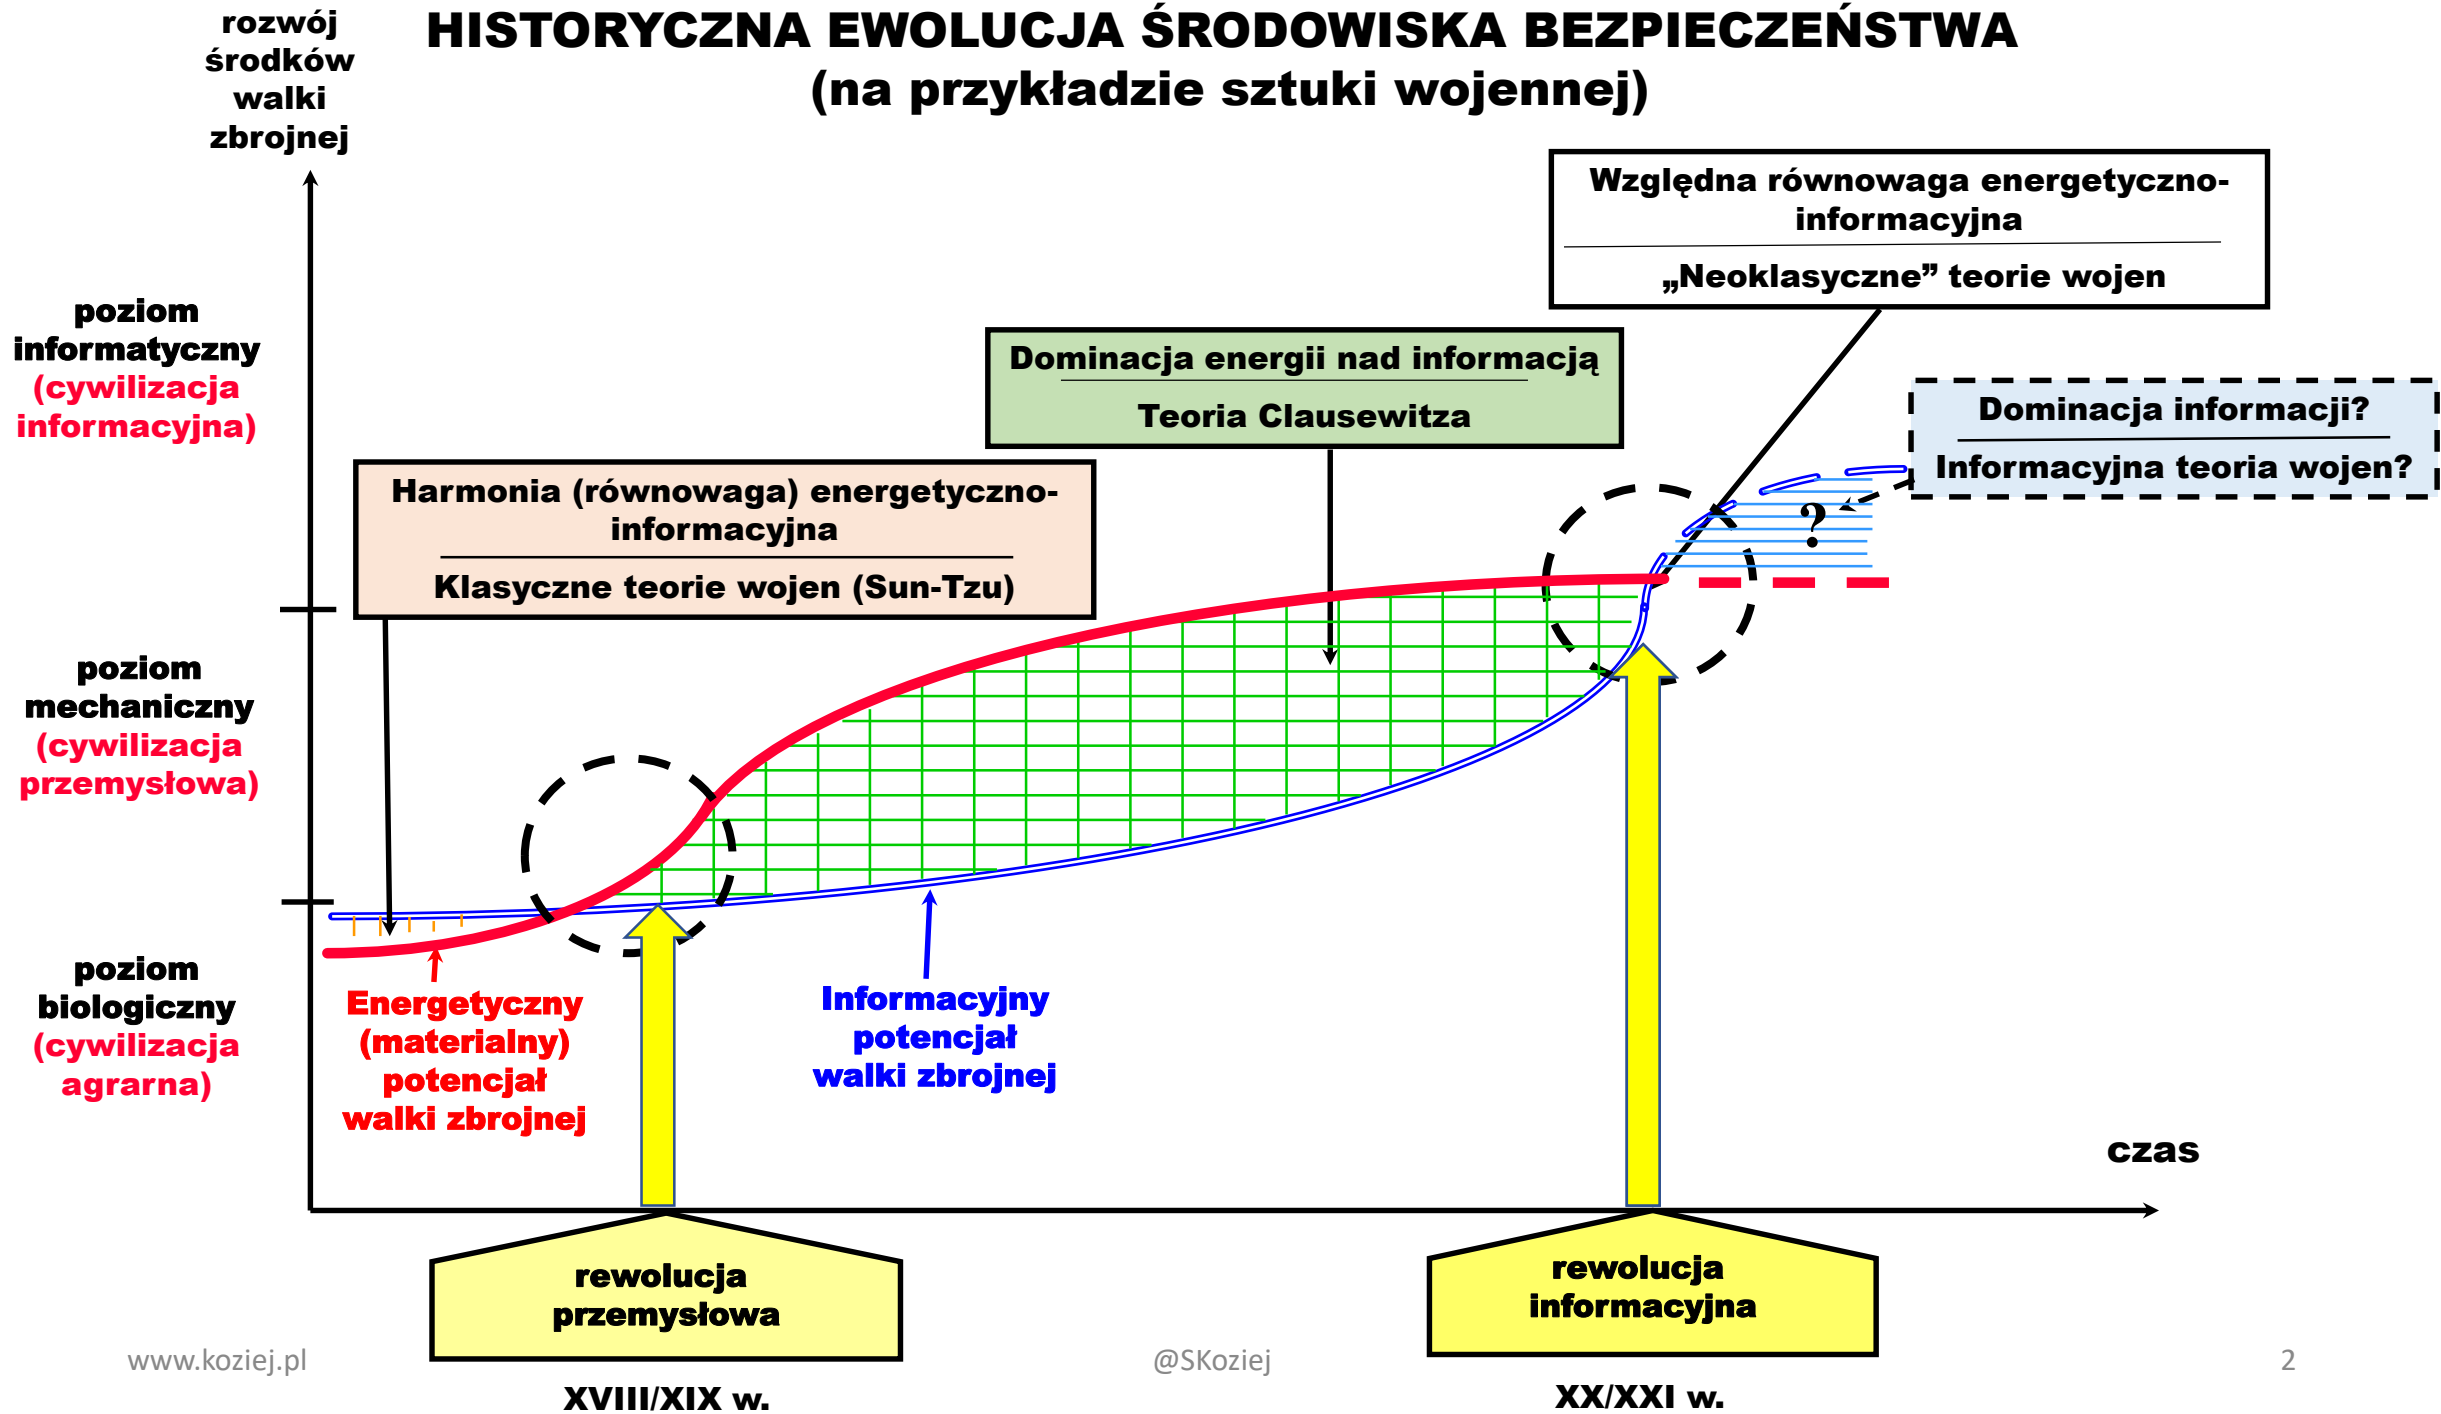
HISTORYCZNA EWOLUCJA ŚRODOWISKA BEZPIECZEŃSTWA
(na przykładzie sztuki wojennej)

rozwój środków walki zbrojnej

Względna równowaga energetyczno-informacyjna

„Neoklasyczne” teorie wojen

Dominacja energii nad informacją

Teoria Clausewitza

Dominacja informacji?

Informacyjna teoria wojen?

poziom informatyczny (cywilizacja informacyjna)

Harmonia (równowaga) energetyczno-informacyjna

Klasyczne teorie wojen (Sun-Tzu)

?

poziom mechaniczny (cywilizacja przemysłowa)

poziom biologiczny (cywilizacja agrarna)

Energetyczny (materialny) potencjał walki zbrojnej

Informacyjny potencjał walki zbrojnej

czas

rewolucja przemysłowa

rewolucja informacyjna

www.koziej.pl

@SKoziej

2

XVIII/XIX w.

XX/XXI w.